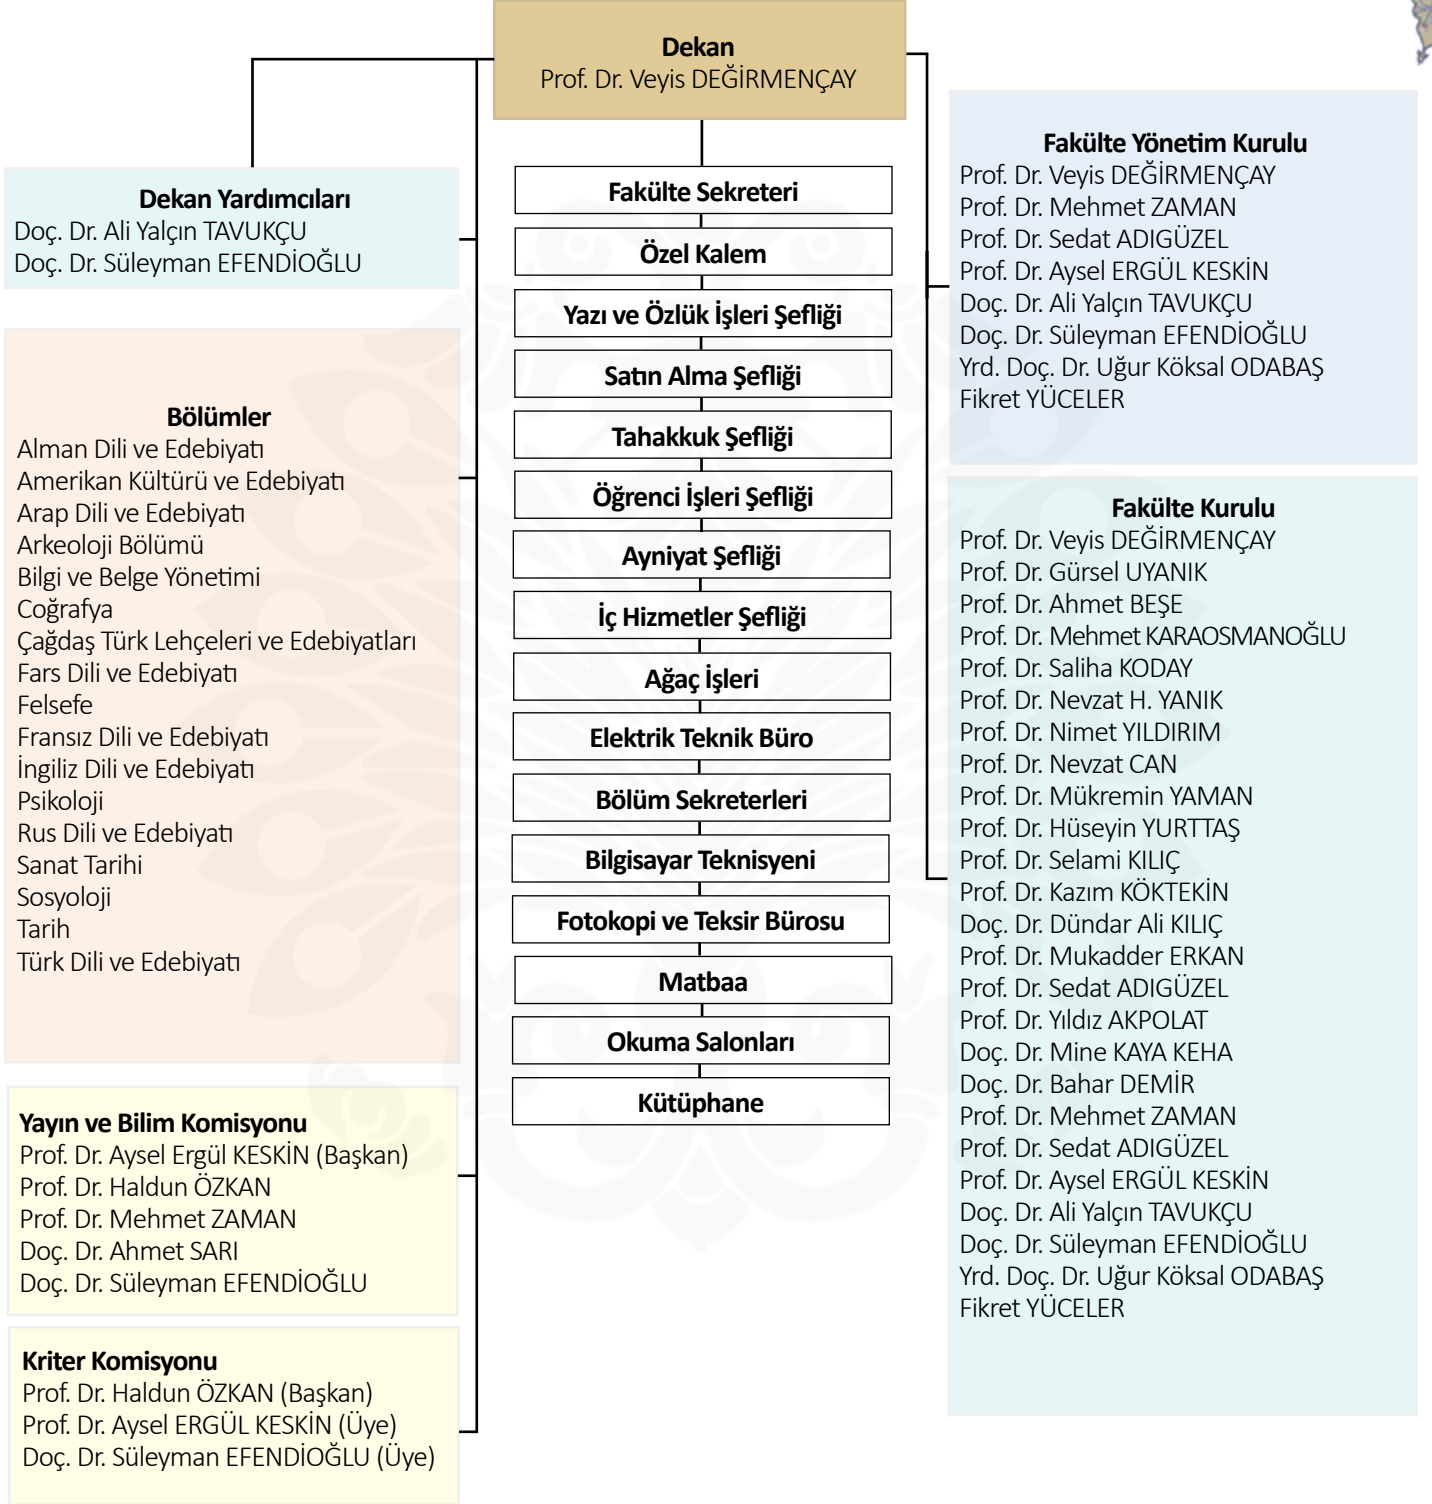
Dekan
Prof. Dr. Veyis DEĞİRMENÇAY

Dekan Yardımcıları
Doç. Dr. Ali Yalçın TAVUKÇU
Doç. Dr. Süleyman EFENDİOĞLU

Bölümler
Alman Dili ve Edebiyatı
Amerikan Kültürü ve Edebiyatı
Arap Dili ve Edebiyatı
Arkeoloji Bölümü
Bilgi ve Belge Yönetimi
Coğrafya
Çağdaş Türk Lehçeleri ve Edebiyatları
Fars Dili ve Edebiyatı
Felsefe
Fransız Dili ve Edebiyatı
İngiliz Dili ve Edebiyatı
Psikoloji
Rus Dili ve Edebiyatı
Sanat Tarihi
Sosyoloji
Tarih
Türk Dili ve Edebiyatı

Yayın ve Bilim Komisyonu
Prof. Dr. Aysel Ergül KESKİN (Başkan)
Prof. Dr. Haldun ÖZKAN
Prof. Dr. Mehmet ZAMAN
Doç. Dr. Ahmet SARI
Doç. Dr. Süleyman EFENDİOĞLU

Kriter Komisyonu
Prof. Dr. Haldun ÖZKAN (Başkan)
Prof. Dr. Aysel ERGÜL KESKİN (Üye)
Doç. Dr. Süleyman EFENDİOĞLU (Üye)

Fakülte Sekreteri
Özel Kalem
Yazı ve Özlük İşleri Şefliği
Satın Alma Şefliği
Tahakkuk Şefliği
Öğrenci İşleri Şefliği
Ayniyat Şefliği
İç Hizmetler Şefliği
Ağaç İşleri
Elektrik Teknik Büro
Bölüm Sekreterleri
Bilgisayar Teknisyeni
Fotokopi ve Teksir Bürosu
Matbaa
Okuma Salonları
Kütüphane

Fakülte Yönetim Kurulu
Prof. Dr. Veyis DEĞİRMENÇAY
Prof. Dr. Mehmet ZAMAN
Prof. Dr. Sedat ADIGÜZEL
Prof. Dr. Aysel ERGÜL KESKİN
Doç. Dr. Ali Yalçın TAVUKÇU
Doç. Dr. Süleyman EFENDİOĞLU
Yrd. Doç. Dr. Uğur Köksal ODABAŞ
Fikret YÜCELER

Fakülte Kurulu
Prof. Dr. Veyis DEĞİRMENÇAY
Prof. Dr. Gürsel UYANIK
Prof. Dr. Ahmet BEŞE
Prof. Dr. Mehmet KARAOSMANOĞLU
Prof. Dr. Saliha KODAY
Prof. Dr. Nevzat H. YANIK
Prof. Dr. Nimet YILDIRIM
Prof. Dr. Nevzat CAN
Prof. Dr. Mükremin YAMAN
Prof. Dr. Hüseyin YURTTAŞ
Prof. Dr. Selami KILIÇ
Prof. Dr. Kazım KÖKTEKİN
Doç. Dr. Dündar Ali KILIÇ
Prof. Dr. Mukadder ERKAN
Prof. Dr. Sedat ADIGÜZEL
Prof. Dr. Yıldız AKPOLAT
Doç. Dr. Mine KAYA KEHA
Doç. Dr. Bahar DEMİR
Prof. Dr. Mehmet ZAMAN
Prof. Dr. Sedat ADIGÜZEL
Prof. Dr. Aysel ERGÜL KESKİN
Doç. Dr. Ali Yalçın TAVUKÇU
Doç. Dr. Süleyman EFENDİOĞLU
Yrd. Doç. Dr. Uğur Köksal ODABAŞ
Fikret YÜCELER